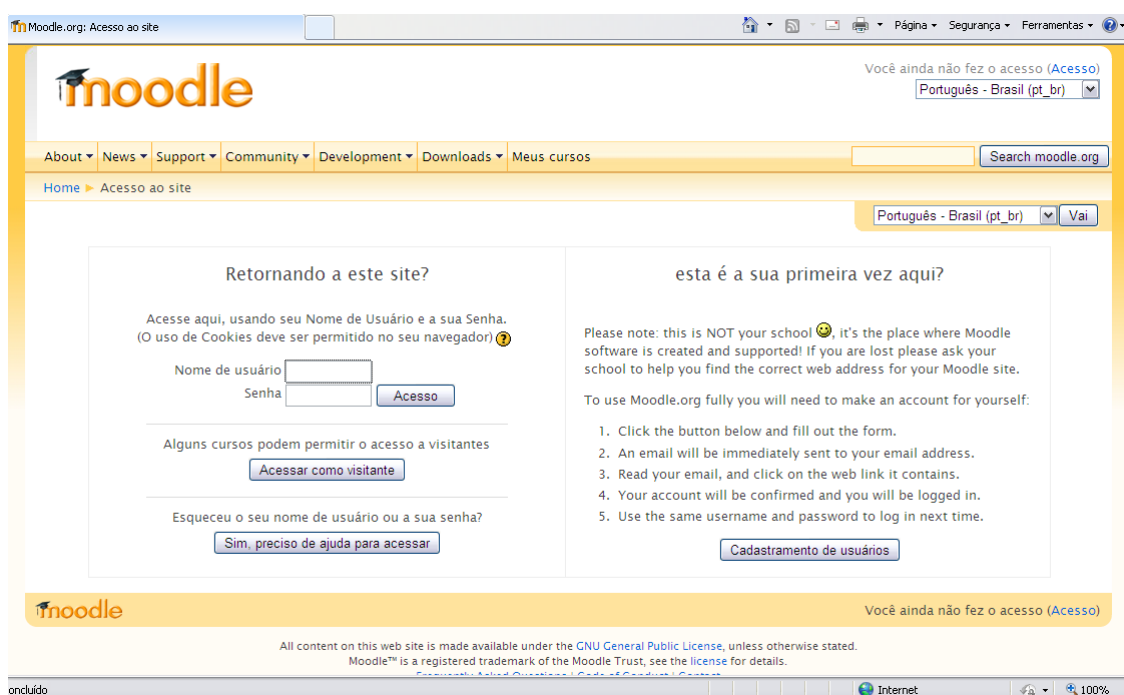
Moodle.org: Acesso ao site

Página ▾ Segurança ▾ Ferramentas ▾

moodle

Você ainda não fez o acesso (Acesso)

Português - Brasil (pt_br)

About ▾ News ▾ Support ▾ Community ▾ Development ▾ Downloads ▾ Meus cursos

Search moodle.org

Home ► Acesso ao site

Português - Brasil (pt_br) Vai

Retornando a este site?

Acesse aqui, usando seu Nome de Usuário e a sua Senha. (O uso de Cookies deve ser permitido no seu navegador)

Nome de usuário

Senha

Acesso

Alguns cursos podem permitir o acesso a visitantes

Acessar como visitante

Esqueceu o seu nome de usuário ou a sua senha?

Sim, preciso de ajuda para acessar

esta é a sua primeira vez aqui?

Please note: this is NOT your school, it's the place where Moodle software is created and supported! If you are lost please ask your school to help you find the correct web address for your Moodle site.

To use Moodle.org fully you will need to make an account for yourself:

1. Click the button below and fill out the form.
2. An email will be immediately sent to your email address.
3. Read your email, and click on the web link it contains.
4. Your account will be confirmed and you will be logged in.
5. Use the same username and password to log in next time.

Cadastramento de usuários

moodle

Você ainda não fez o acesso (Acesso)

All content on this web site is made available under the GNU General Public License, unless otherwise stated.
Moodle™ is a registered trademark of the Moodle Trust, see the license for details.
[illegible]

oncluído

Internet

100%